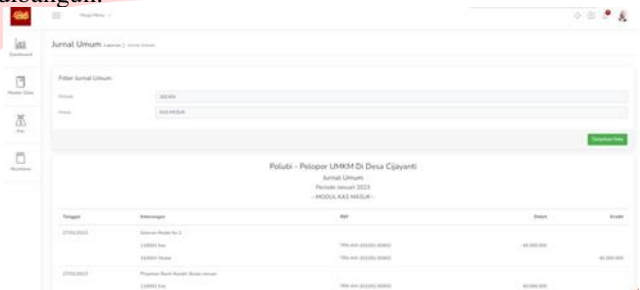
dibangun

Jurnal Umum Laporan | Jurnal Umum

Dashboard

Master Data

Kas

Akuntansi

Filter Jurnal Umum

Periode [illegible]

Modul KAS MASUK

Tampilkan Data

Polubi - Pelopor UMKM Di Desa Cijayanti

Jurnal Umum

Periode Januari 2023

- MODUL KAS MASUK -

| Tanggal | Keterangan | REF | Debet | Kredit |
|---|---|---|---|---|
| 27/01/2023 | Setoran Modal ke 1 | | | |
| | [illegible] Kas | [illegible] | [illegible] | |
| | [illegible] Modal | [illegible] | | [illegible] |
| 27/01/2023 | Pinjaman Bank Mandiri Bulan Januari | | | |
| | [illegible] Kas | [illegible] | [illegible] | |